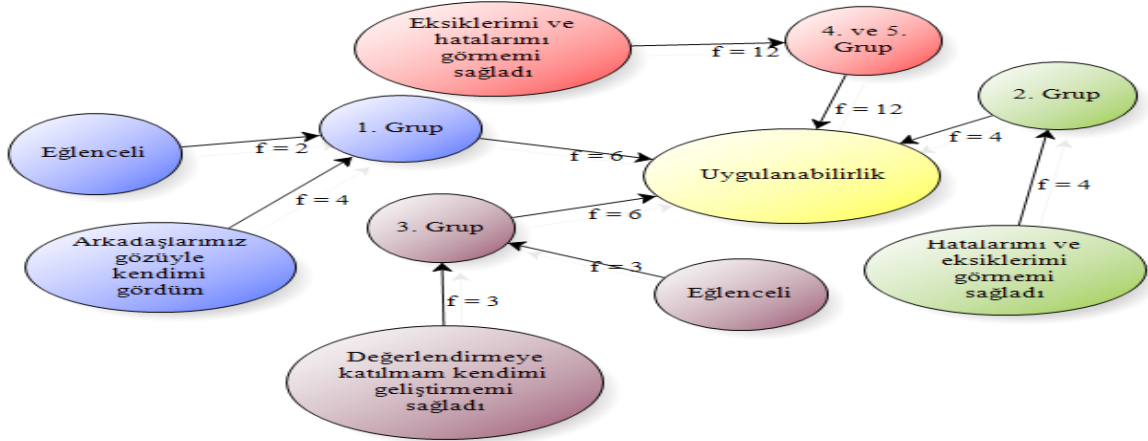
Eksiklerimi ve hatalarımı görmemi sağladı

f = 12

4. ve 5. Grup

f = 12

2. Grup

Eğlenceli

f = 2

1. Grup

f = 6

f = 4

Uygulanabilirlik

f = 4

f = 4

3. Grup

f = 6

Arkadaşlarımız gözüyle kendimi gördüm

f = 3

Hatalarımı ve eksiklerimi görmemi sağladı

Eğlenceli

f = 3

Değerlendirmeye katılmam kendimi geliştirmemi sağladı